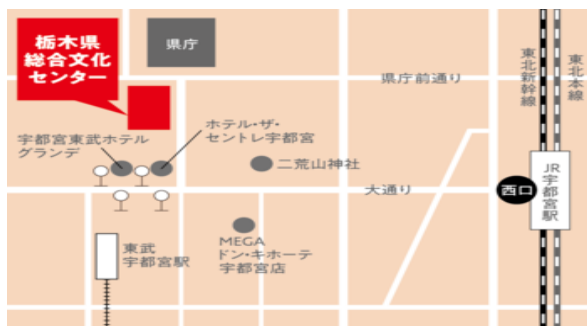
栃木県
総合文化
センター

県庁

県庁前通り

東北新幹線

東北本線

宇都宮東武ホテル
グランデ

ホテル・ザ・
セントレ宇都宮

二荒山神社

大通り

西口

JR
宇都宮
駅

東武
宇都宮駅

MEGA
ドン・キホーテ
宇都宮店